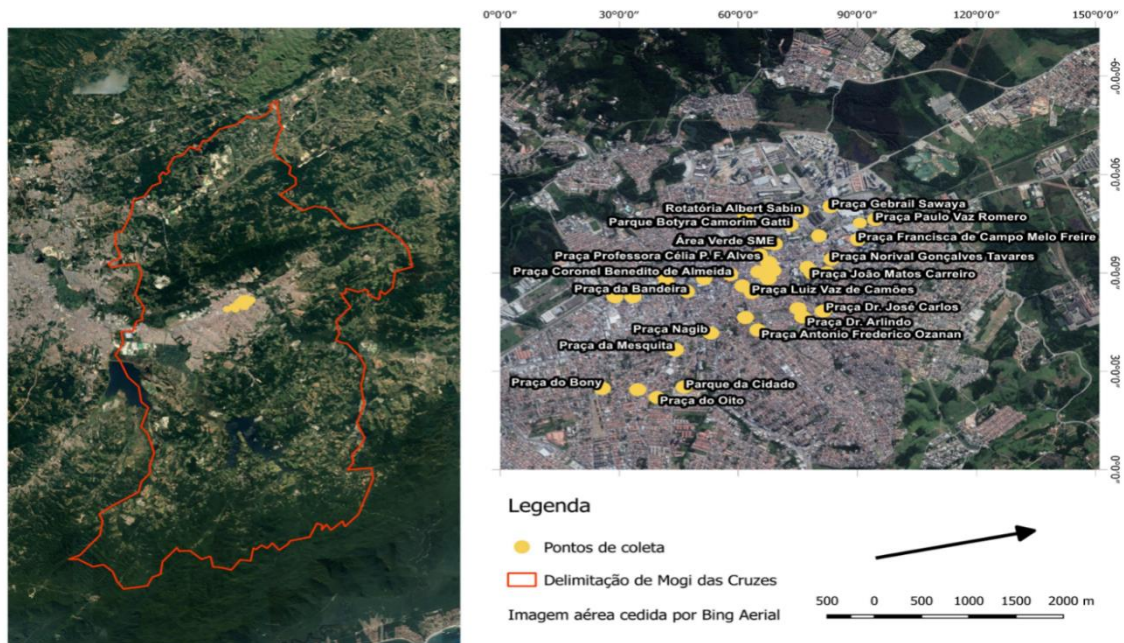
0°0'0"
30°0'0"
60°0'0"
90°0'0"
120°0'0"
150°0'0"

-0.00'0"
-0.00'0"
-0.00'0"
30°0'0"
-0.0'0"

Rotatória Albert Sabin
Praça Gebrail Sawaya
Parque Botyra Camorim Gatti
Praça Paulo Vaz Romero
Área Verde SME
Praça Francisca de Campo Melo Freire
Praça Professora Célia P. F. Alves
Praça Norival Gonçalves Tavares
Praça Coronel Benedito de Almeida
Praça João Matos Carreiro
Praça da Bandeira
Praça Luiz Vaz de Camões
Praça Dr. José Carlos
Praça Dr. Arlindo
Praça Nagib
Praça Antonio Frederico Ozanan
Praça da Mesquita
Praça do Bony
Parque da Cidade
Praça do Oito

Legenda
Pontos de coleta
Delimitação de Mogi das Cruzes
Imagem aérea cedida por Bing Aerial

500 0 500 1000 1500 2000 m